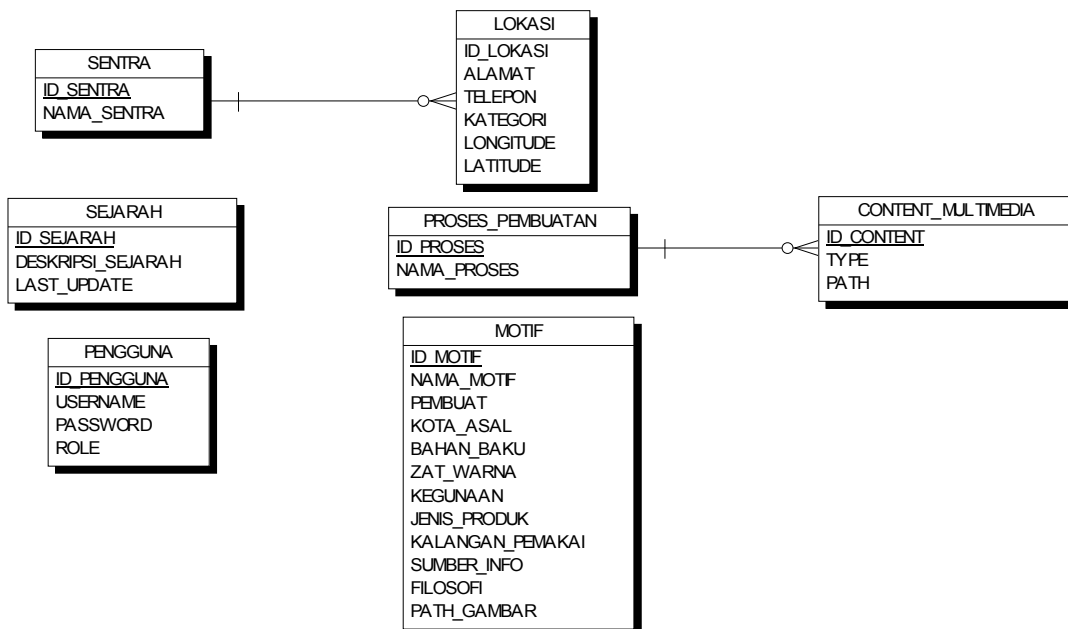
SENTRA
ID_SENTRA
NAMA_SENTRA

LOKASI
ID_LOKASI
ALAMAT
TELEPON
KATEGORI
LONGITUDE
LATITUDE

SEJARAH
ID_SEJARAH
DESKRIPSI_SEJARAH
LAST_UPDATE

PROSES_PEMBUATAN
ID_PROSES
NAMA_PROSES

CONTENT_MULTIMEDIA
ID_CONTENT
TYPE
PATH

PENGGUNA
ID_PENGGUNA
USERNAME
PASSWORD
ROLE

MOTIF
ID_MOTIF
NAMA_MOTIF
PEMBUAT
KOTA_ASAL
BAHAN_BAKU
ZAT_WARNA
KEGUNAAN
JENIS_PRODUK
KALANGAN_PEMAKAI
SUMBER_INFO
FILOSOFI
PATH_GAMBAR